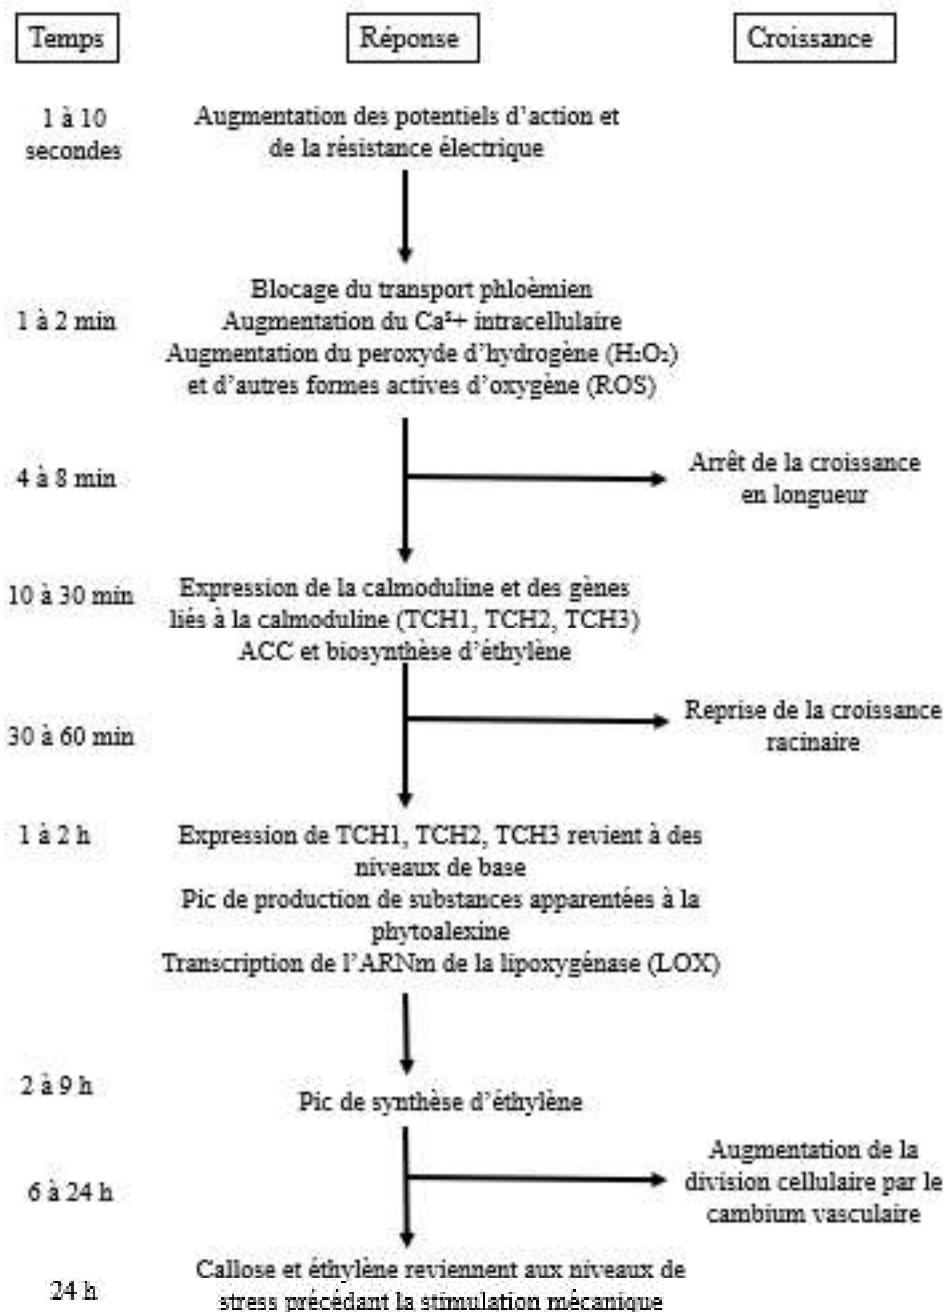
Temps

Réponse

Croissance

1 à 10 secondes

Augmentation des potentiels d'action et de la résistance électrique

1 à 2 min

Blocage du transport phloèmien
Augmentation du $Ca^{2+}$ intracellulaire
Augmentation du peroxyde d'hydrogène ($H_2O_2$) et d'autres formes actives d'oxygène (ROS)

4 à 8 min

Arrêt de la croissance en longueur

10 à 30 min

Expression de la calmoduline et des gènes liés à la calmoduline (TCH1, TCH2, TCH3)
ACC et biosynthèse d'éthylène

30 à 60 min

Reprise de la croissance racinaire

1 à 2 h

Expression de TCH1, TCH2, TCH3 revient à des niveaux de base
Pic de production de substances apparentées à la phytoalexine
Transcription de l'ARNm de la lipoxygénase (LOX)

2 à 9 h

Pic de synthèse d'éthylène

6 à 24 h

Augmentation de la division cellulaire par le cambium vasculaire

24 h

Callose et éthylène reviennent aux niveaux de stress précédant la stimulation mécanique